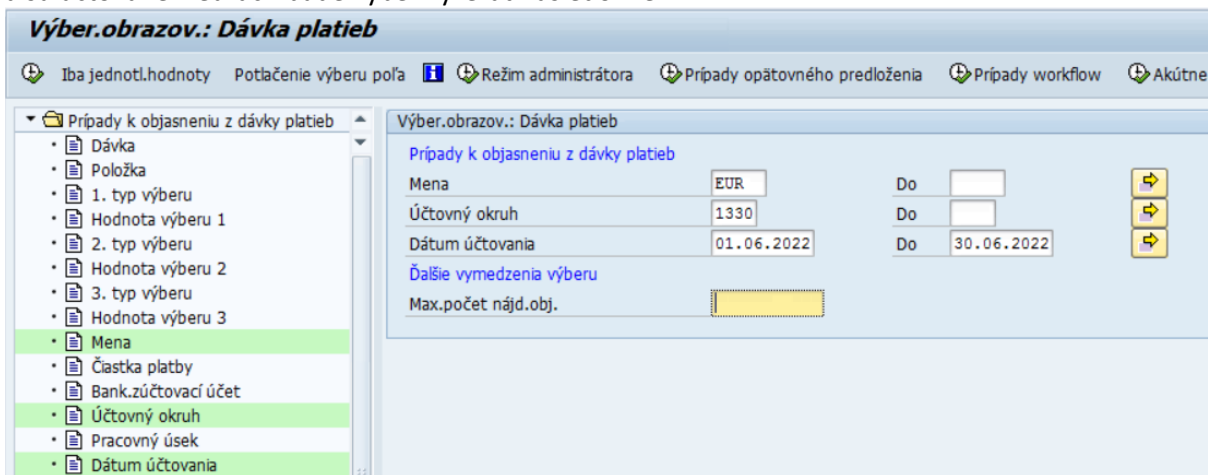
Výber.obrazov.: Dávka platieb

Iba jednotl.hodnoty Potlačenie výberu poľa Režim administrátora Prípady opätovného predloženia Prípady workflow Akútne

Prípady k objasneniu z dávky platieb
Dávka
Položka
1. typ výberu
Hodnota výberu 1
2. typ výberu
Hodnota výberu 2
3. typ výberu
Hodnota výberu 3
Mena
Čiastka platby
Bank.zúčtovací účet
Účtovný okruh
Pracovný úsek
Dátum účtovania

Výber.obrazov.: Dávka platieb

Prípady k objasneniu z dávky platieb

| | | | |
|---|---|---|---|
| Mena | EUR | Do | |
| Účtovný okruh | 1330 | Do | |
| Dátum účtovania | 01.06.2022 | Do | 30.06.2022 |

Ďalšie vymedzenia výberu

Max.počet nájd.obj.